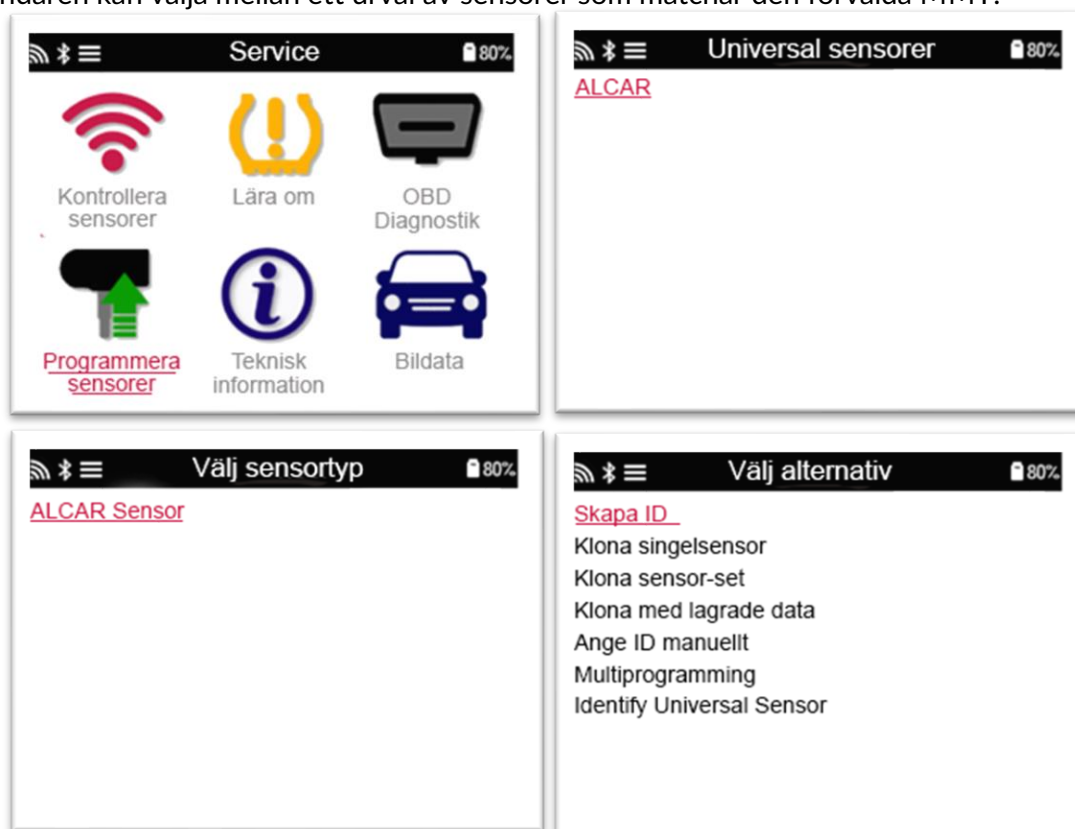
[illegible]ndaren kan välja mellan ett urval av sensorer som matchar den förvalda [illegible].

Service 80%

Kontrollera sensorer

Lära om

OBD Diagnostik

Programmera sensorer

Teknisk information

Bildata

Universal sensorer 80%

ALCAR

Välj sensortyp 80%

ALCAR Sensor

Välj alternativ 80%

Skapa ID

Klona singelsensor

Klona sensor-set

Klona med lagrade data

Ange ID manuellt

Multiprogramming

Identify Universal Sensor